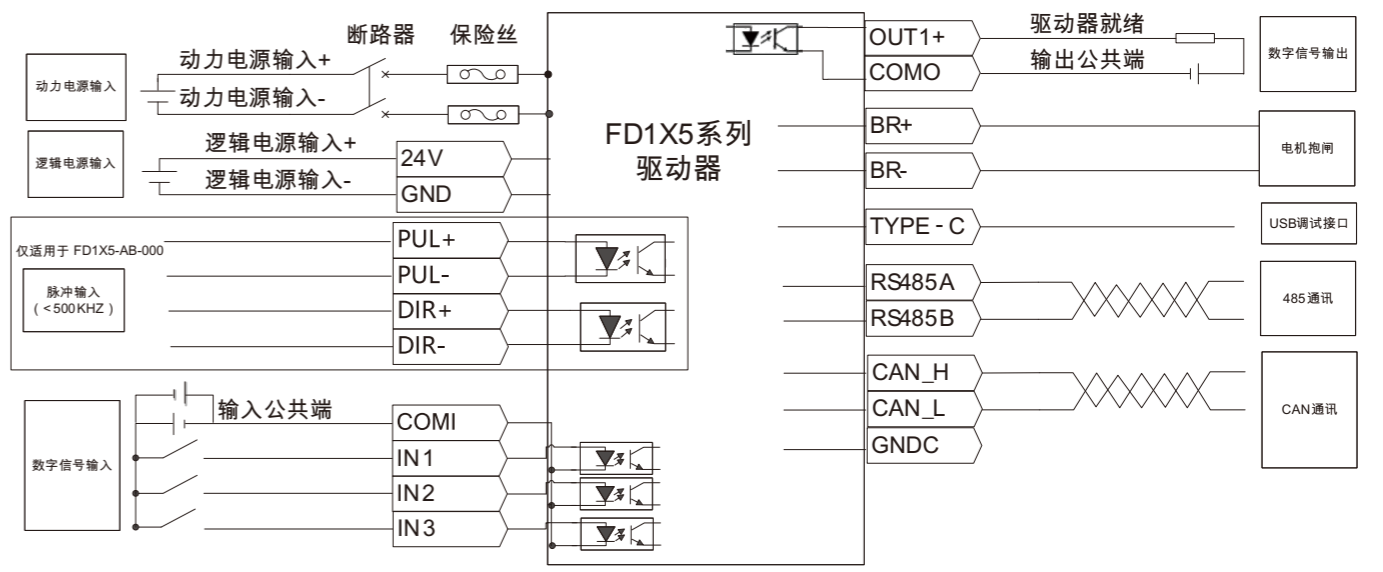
断路器 保险丝

动力电源输入

动力电源输入+

动力电源输入-

逻辑电源输入

逻辑电源输入+

逻辑电源输入-

24V

GND

仅适用于 FD1X5-AB-000

脉冲输入
( <500KHZ )

PUL+

PUL-

DIR+

DIR-

输入公共端

数字信号输入

COMI

IN1

IN2

IN3

FD1X5系列
驱动器

OUT1+

COMO

驱动器就绪

输出公共端

数字信号输出

BR+

BR-

电机抱闸

TYPE - C

USB调试接口

RS485A

RS485B

485通讯

CAN_H

CAN_L

GNDC

CAN通讯